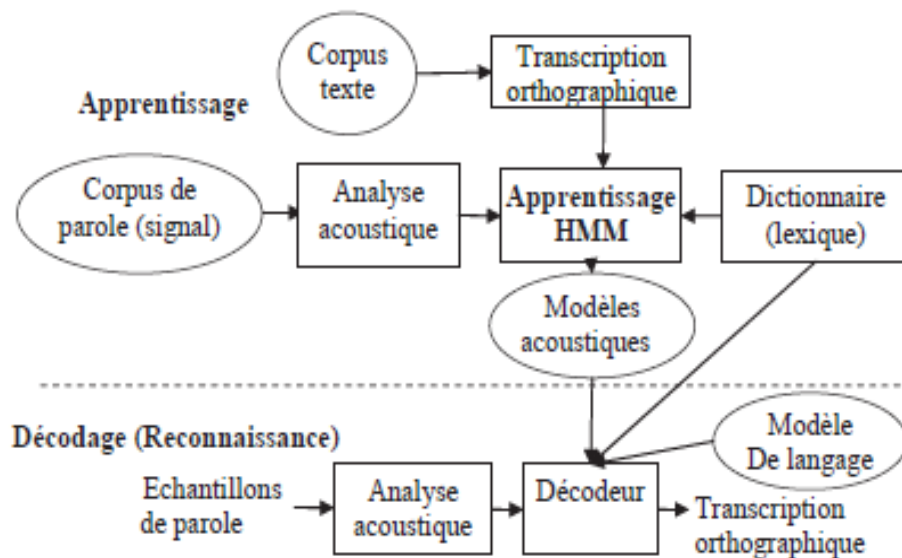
Corpus texte

Transcription orthographique

Apprentissage

Corpus de parole (signal)

Analyse acoustique

Apprentissage HMM

Dictionnaire (lexique)

Modèles acoustiques

Décodage (Reconnaissance)

Modèle De langage

Echantillons de parole

Analyse acoustique

Décodeur

Transcription orthographique